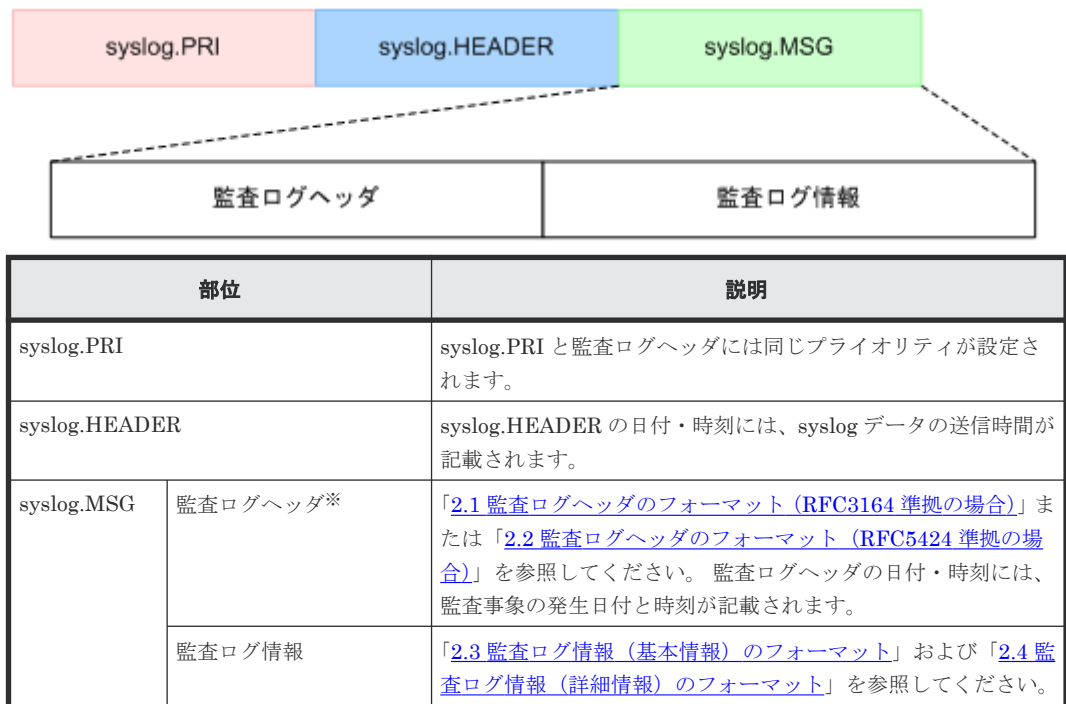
syslog.PRI

syslog.HEADER

syslog.MSG

監査ログヘッダ

監査ログ情報

| 部位 | | 説明 |
|---|---|---|
| syslog.PRI | | syslog.PRI と監査ログヘッダには同じプライオリティが設定されます。 |
| syslog.HEADER | | syslog.HEADER の日付・時刻には、syslog データの送信時間が記載されます。 |
| syslog.MSG | 監査ログヘッダ※ | 「2.1 監査ログヘッダのフォーマット（RFC3164 準拠の場合）」または「2.2 監査ログヘッダのフォーマット（RFC5424 準拠の場合）」を参照してください。 監査ログヘッダの日付・時刻には、監査事象の発生日付と時刻が記載されます。 |
| | 監査ログ情報 | 「2.3 監査ログ情報（基本情報）のフォーマット」および「2.4 監査ログ情報（詳細情報）のフォーマット」を参照してください。 |